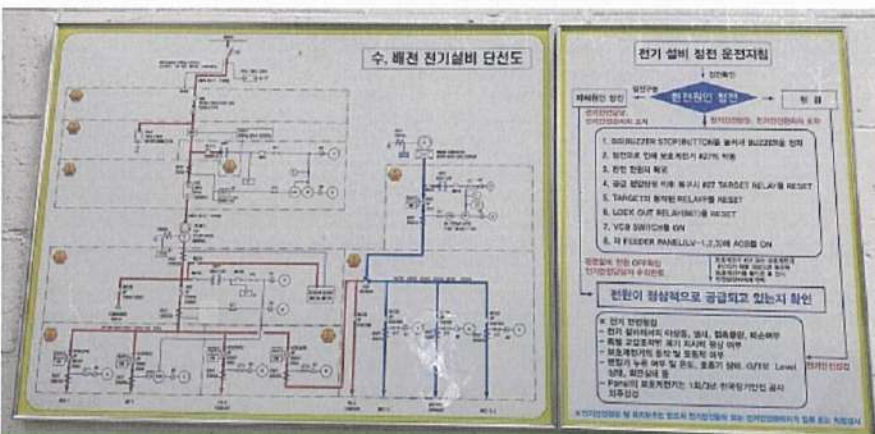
수. 배전 전기설비 단선도

전기 설비 정전 운전지침

정전확인

외부전원 정전

한전측의 정전

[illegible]

1. BG(BUZZER STOP)BUTTON을 눌러서 BUZZER를 정지
2. 정전으로 인해 보호계전기 #27이 작동
3. 한전 전원의 복귀
4. 공급 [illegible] 이후 동구시 #27 TARGET RELAY를 RESET
5. TARGET이 동작된 RELAY를 RESET
6. LOCK OUT RELAY(86)를 RESET
7. VCB S/W(다)를 ON
8. 각 FEEDER PANEL(LV-1,2,3)에 ACB를 ON

전원이 정상적으로 공급되고 있는지 확인

※ 전기 안전점검
- 전기 설비에서의 타냄새, 열내, 접촉불량, 파손여부
- 특별 고압조작부 계기 지시치 정상 여부
- 보호계전기의 동작 및 정정치 여부
- 변압기 누유 여부 및 온도, 호흡기 상태, O/T와 Level 상태, 외관상태 등
- Panel의 보호계전기는 1회/3년 한국전기안전 공사 자주검사

※ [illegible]